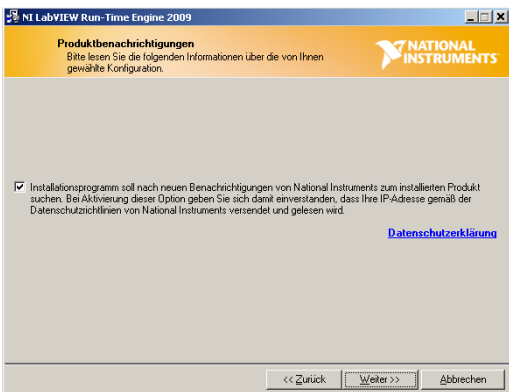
NI LabVIEW Run-Time Engine 2009

Produktbenachrichtigungen

Bitte lesen Sie die folgenden Informationen über die von Ihnen gewählte Konfiguration.

NATIONAL INSTRUMENTS

Installationsprogramm soll nach neuen Benachrichtigungen von National Instruments zum installierten Produkt suchen. Bei Aktivierung dieser Option geben Sie sich damit einverstanden, dass Ihre IP-Adresse gemäß der Datenschutzrichtlinien von National Instruments versendet und gelesen wird.

Datenschutzerklärung

<< Zurück

Weiter >>

Abbrechen